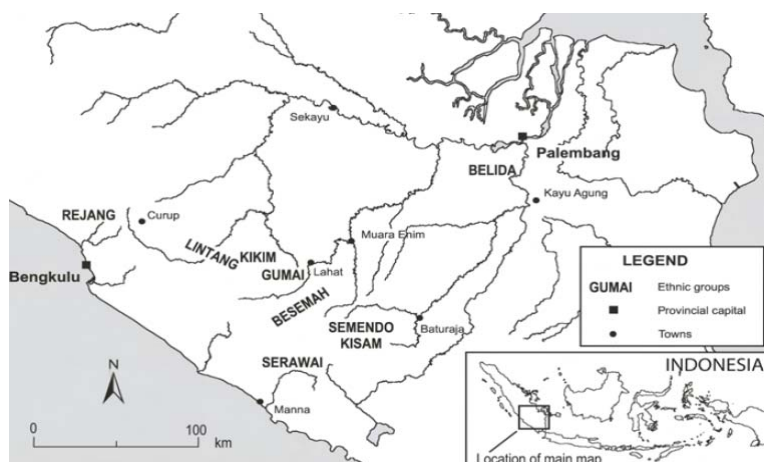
Sekayu
Palembang
BELIDA
Kayu Agung
REJANG
Curup
LINTANG
KIKIM
Muara Enim
GUMAI
Lahat
Bengkulu
BESEMAH
SEMENDO
KISAM
Baturaja
SERAWAI
Manna
N
0
100
km

LEGEND
GUMAI Ethnic groups
Provincial capital
Towns

INDONESIA
Location of main map